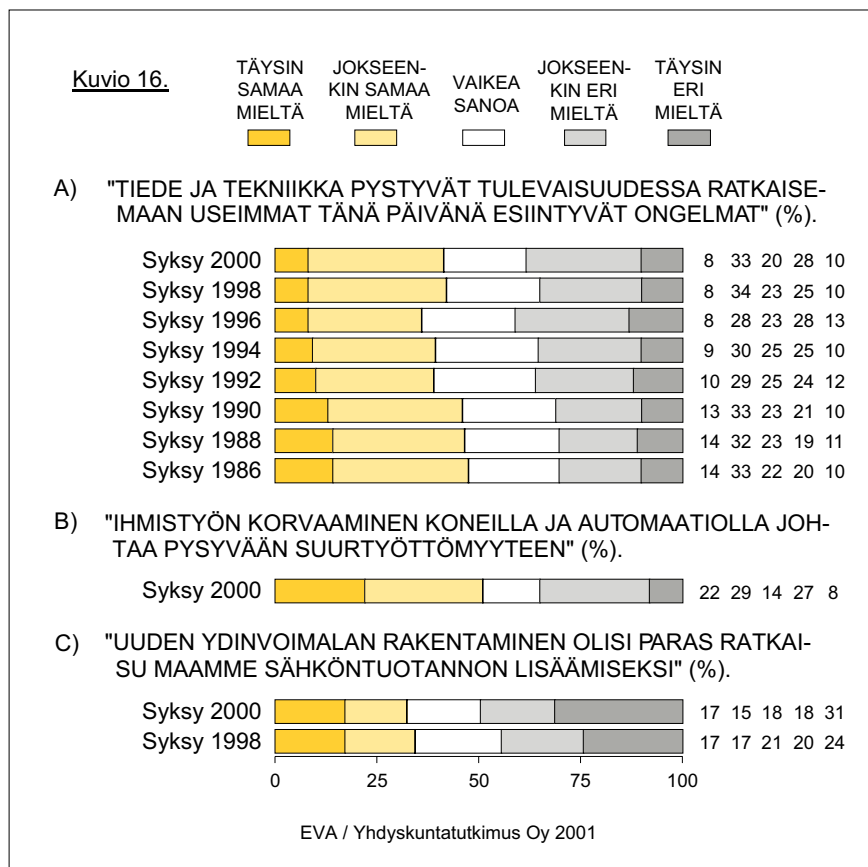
Kuvio 16.

TÄYSIN SAMAA MIELTÄ

JOKSEENKIN SAMAA MIELTÄ

VAIKEA SANOA

JOKSEENKIN ERI MIELTÄ

TÄYSIN ERI MIELTÄ

A) "TIEDE JA TEKNIIKKA PYSTYVÄT TULEVAISUUDESSA RATKAISEMAAN USEIMMAT TÄNÄ PÄIVÄNÄ ESIINTYVÄT ONGELMAT" (%).

Syksy 2000 8 33 20 28 10
Syksy 1998 8 34 23 25 10
Syksy 1996 8 28 23 28 13
Syksy 1994 9 30 25 25 10
Syksy 1992 10 29 25 24 12
Syksy 1990 13 33 23 21 10
Syksy 1988 14 32 23 19 11
Syksy 1986 14 33 22 20 10

B) "IHMISTYÖN KORVAAMINEN KONEILLA JA AUTOMAATIOLLA JOHTAA PYSYVÄÄN SUURTYÖTTÖMYYTEEN" (%).

Syksy 2000 22 29 14 27 8

C) "UUDEN YDINVOIMALAN RAKENTAMINEN OLISI PARAS RATKAISU MAAMME SÄHKÖNTUOTANNON LISÄÄMISEKSI" (%).

Syksy 2000 17 15 18 18 31
Syksy 1998 17 17 21 20 24

0 25 50 75 100

EVA / Yhdyskuntatutkimus Oy 2001